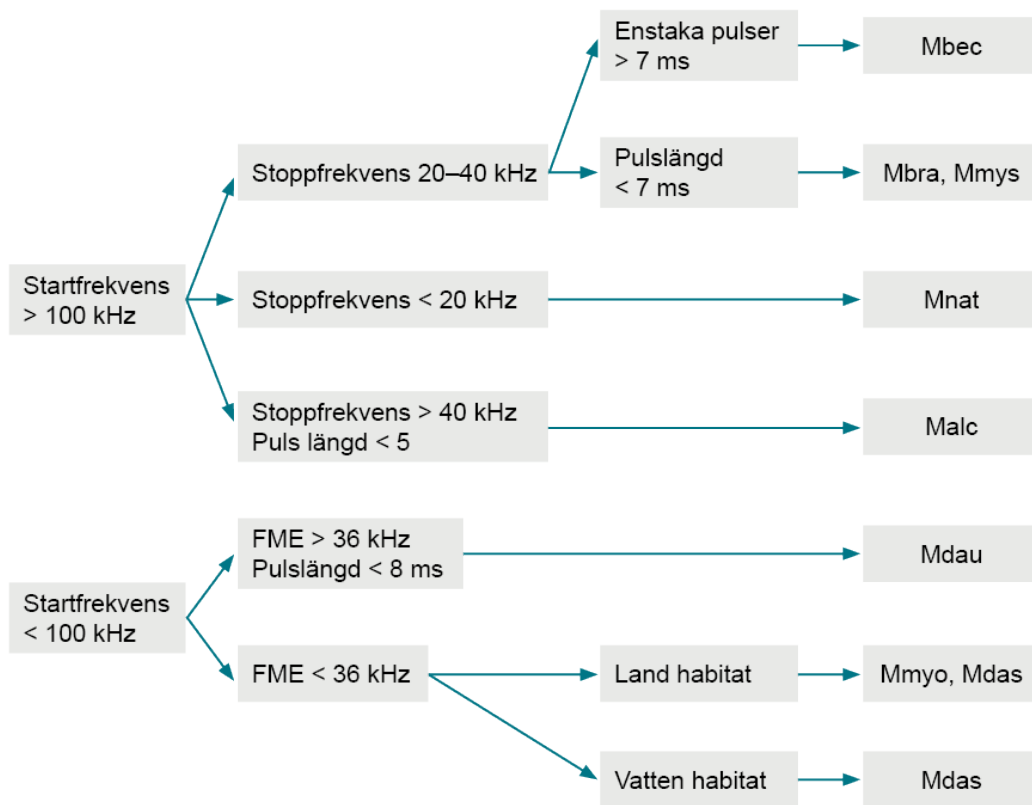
Startfrekvens > 100 kHz

Stoppfrekvens 20–40 kHz

Enstaka pulser > 7 ms

Mbec

Pulslängd < 7 ms

Mbra, Mmys

Stoppfrekvens < 20 kHz

Mnat

Stoppfrekvens > 40 kHz Puls längd < 5

Malc

Startfrekvens < 100 kHz

FME > 36 kHz Pulslängd < 8 ms

Mdau

FME < 36 kHz

Land habitat

Mmyo, Mdas

Vatten habitat

Mdas